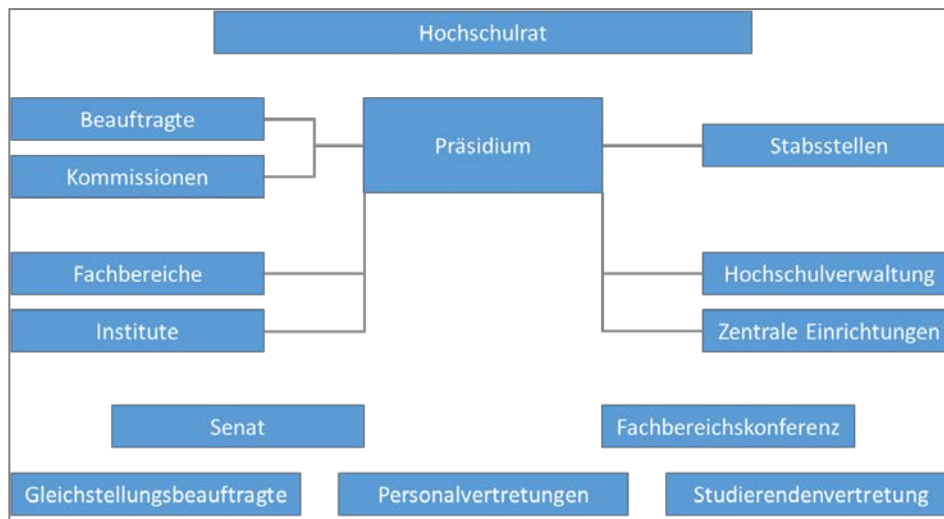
Hochschulrat

Beauftragte

Kommissionen

Präsidium

Stabsstellen

Fachbereiche

Institute

Hochschulverwaltung

Zentrale Einrichtungen

Senat

Fachbereichskonferenz

Gleichstellungsbeauftragte

Personalvertretungen

Studierendenvertretung